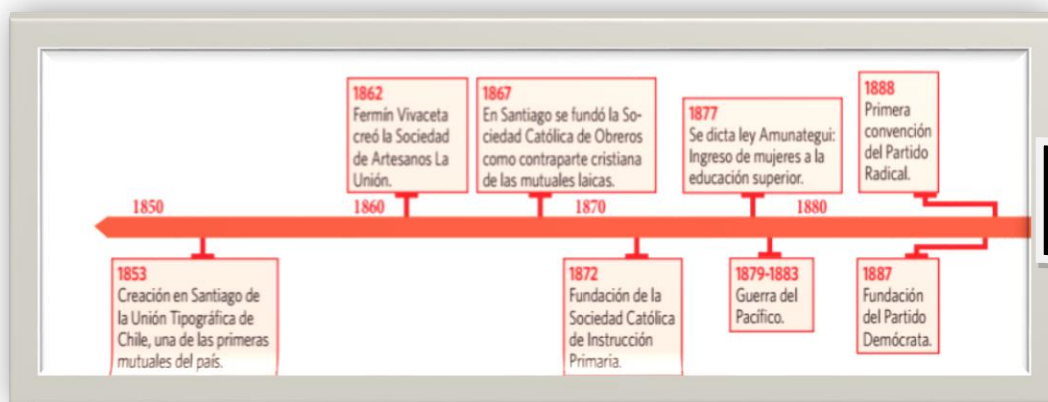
1862
Fermín Vivaceta creó la Sociedad de Artesanos La Unión.

1867
En Santiago se fundó la Sociedad Católica de Obreros como contraparte cristiana de las mutuales laicas.

1877
Se dicta ley Amunategui: Ingreso de mujeres a la educación superior.

1888
Primera convención del Partido Radical.

1850

1860

1870

1880

1853
Creación en Santiago de la Unión Tipográfica de Chile, una de las primeras mutuales del país.

1872
Fundación de la Sociedad Católica de Instrucción Primaria.

1879-1883
Guerra del Pacífico.

1887
Fundación del Partido Demócrata.